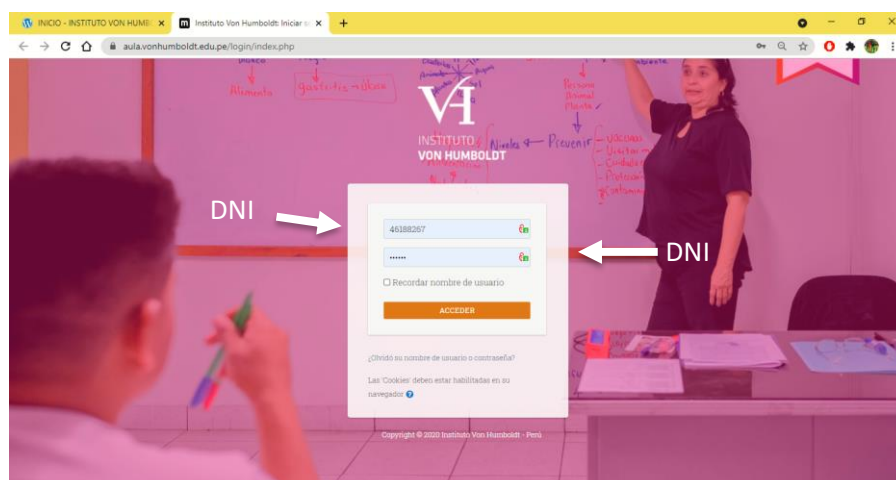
INICIO - INSTITUTO VON HUMB ×
Instituto Von Humboldt: Iniciar s ×
+
aula.vonhumboldt.edu.pe/login/index.php

VH
INSTITUTO
VON HUMBOLDT

DNI

46188267
••••••
Recordar nombre de usuario
ACCEDER

DNI

¿Olvidó su nombre de usuario o contraseña?

Las 'Cookies' deben estar habilitadas en su navegador

Copyright © 2020 Instituto Von Humboldt - Perú